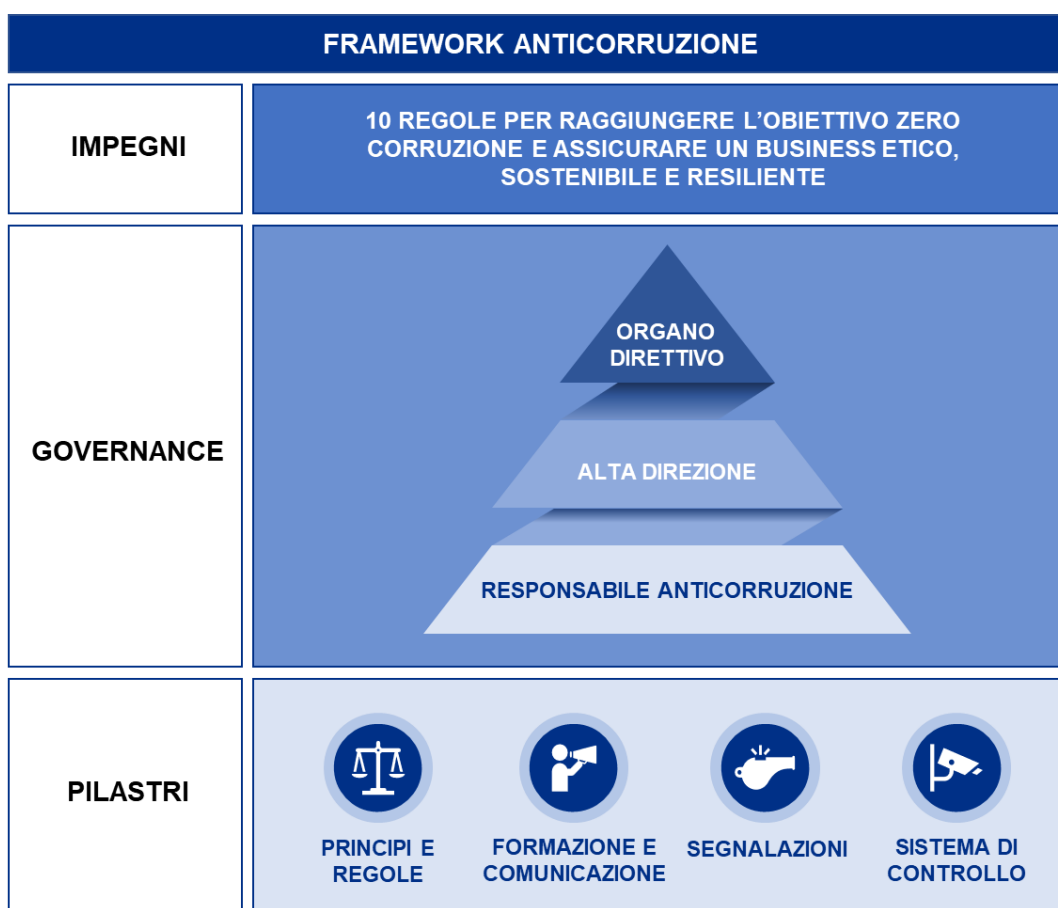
FRAMEWORK ANTICORRUZIONE

IMPEGNI

10 REGOLE PER RAGGIUNGERE L'OBIETTIVO ZERO CORRUZIONE E ASSICURARE UN BUSINESS ETICO, SOSTENIBILE E RESILIENTE

GOVERNANCE

ORGANO DIRETTIVO

ALTA DIREZIONE

RESPONSABILE ANTICORRUZIONE

PILASTRI

PRINCIPI E REGOLE

FORMAZIONE E COMUNICAZIONE

SEGNALAZIONI

SISTEMA DI CONTROLLO